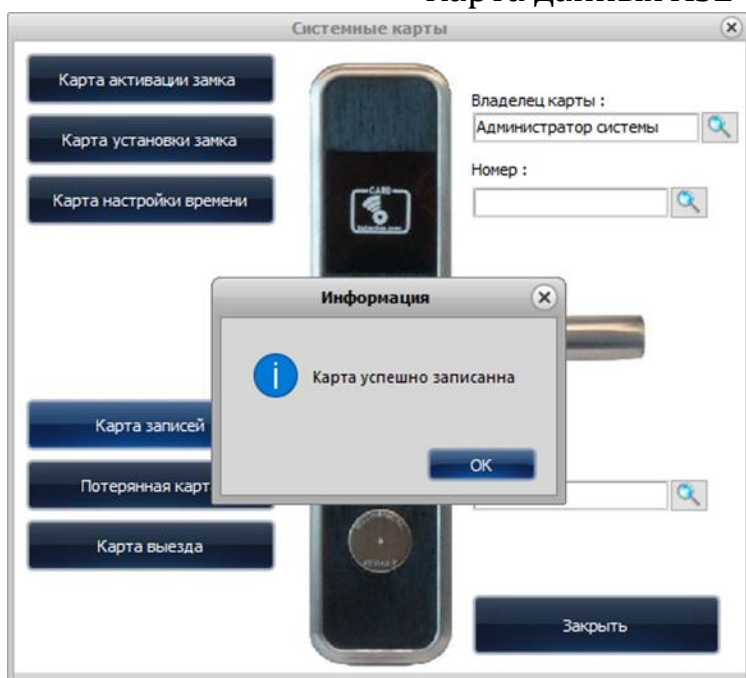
Карта данных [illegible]

Системные карты

Карта активации замка

Карта установки замка

Карта настройки времени

Владелец карты :

Администратор системы

Номер :

Информация

Карта успешно записанна

OK

Карта записей

Потерянная карт

Карта выезда

Закрыть